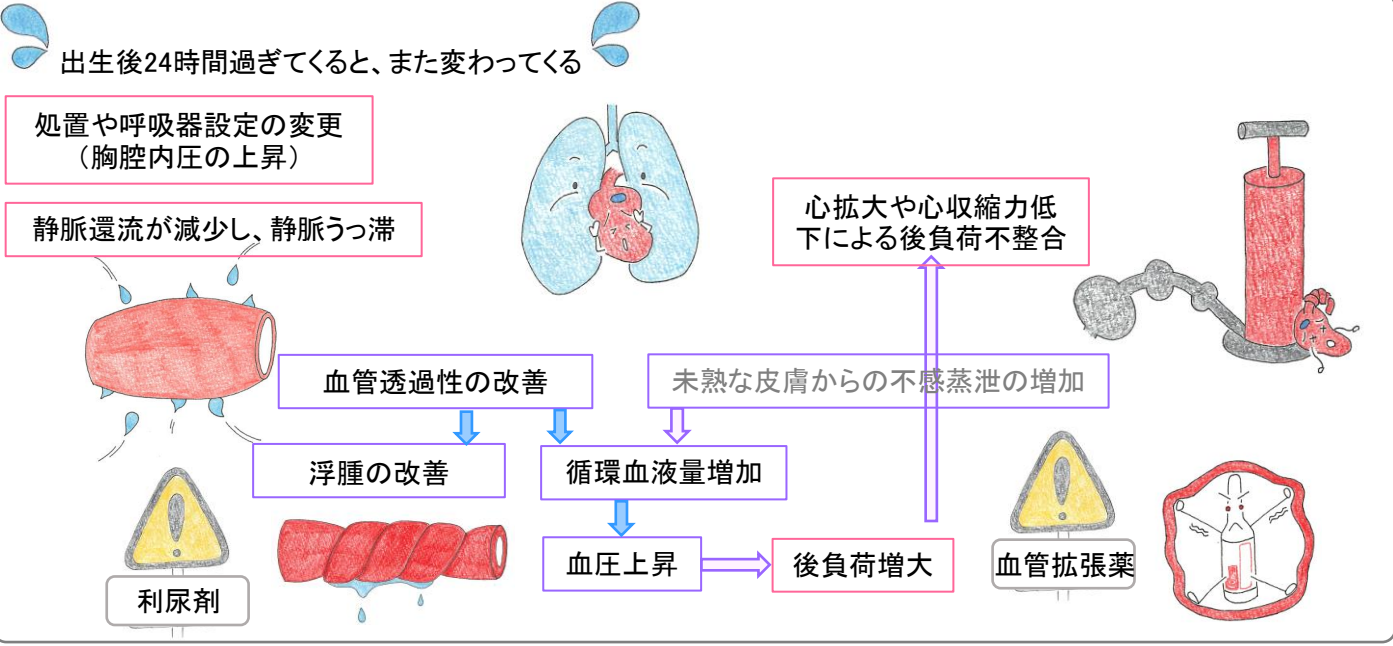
出生後24時間過ぎてくると、また変わってくる

処置や呼吸器設定の変更
（胸腔内圧の上昇）

静脈還流が減少し、静脈うっ滞

心拡大や心収縮力低下による後負荷不整合

血管透過性の改善

未熟な皮膚からの不感蒸泄の増加

浮腫の改善

循環血液量増加

血圧上昇

後負荷増大

利尿剤

血管拡張薬